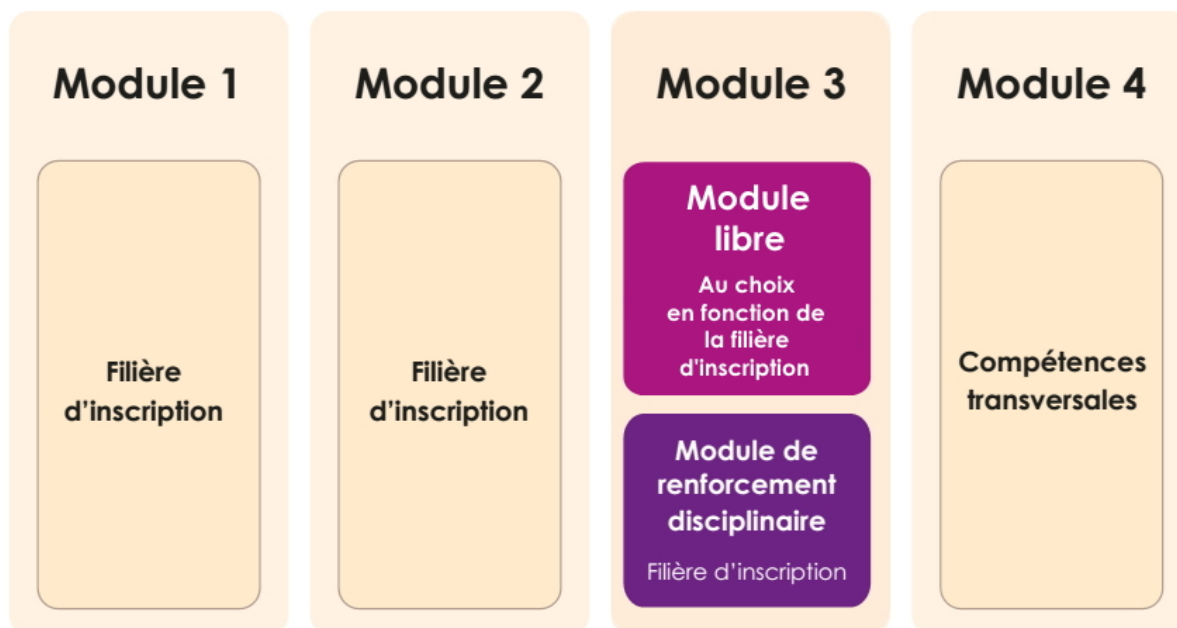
Module 1

Filière d’inscription

Module 2

Filière d’inscription

Module 3

Module libre

Au choix en fonction de la filière d’inscription

Module de renforcement disciplinaire

Filière d’inscription

Module 4

Compétences transversales